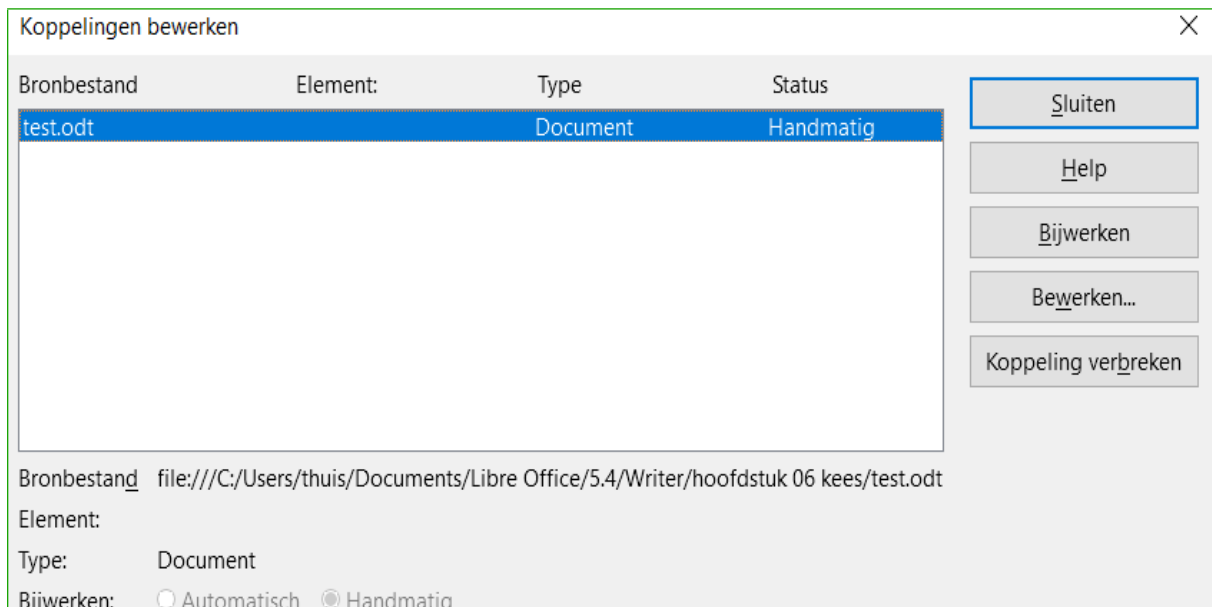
Koppelingen bewerken

| Bronbestand | Element: | Type | Status |
|---|---|---|---|
| test.odt | | Document | Handmatig |

Sluiten

Help

Bijwerken

Bewerken...

Koppeling verbreken

Bronbestand file:///C:/Users/thuis/Documents/Libre Office/5.4/Writer/hoofdstuk 06 kees/test.odt

Element:

Type: Document

Bijwerken: Automatisch Handmatig